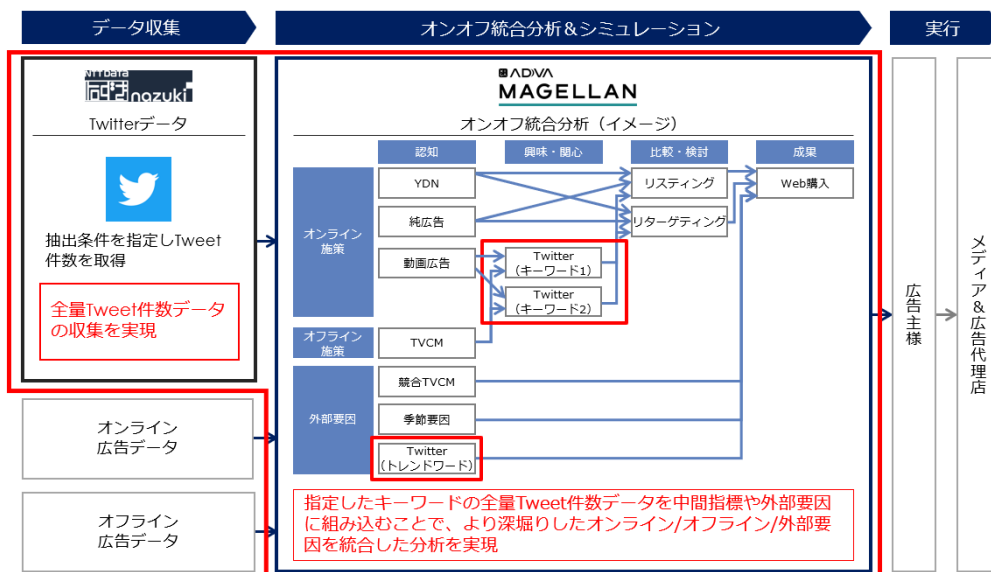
データ収集

オンオフ統合分析＆シミュレーション

実行

NTTDATA
なずき nazuki

Twitterデータ

抽出条件を指定しTweet件数を取得

全量Tweet件数データの収集を実現

オンライン広告データ

オフライン広告データ

ADIVA
MAGELLAN

オンオフ統合分析（イメージ）

認知

興味・関心

比較・検討

成果

オンライン施策

YDN

純広告

動画広告

Twitter
（キーワード1）

Twitter
（キーワード2）

リスティング

リターゲティング

Web購入

オフライン施策

TVCM

外部要因

競合TVCM

季節要因

Twitter
（トレンドワード）

指定したキーワードの全量Tweet件数データを中間指標や外部要因に組み込むことで、より深堀りしたオンライン/オフライン/外部要因を統合した分析を実現

広告主様

メディア＆広告代理店